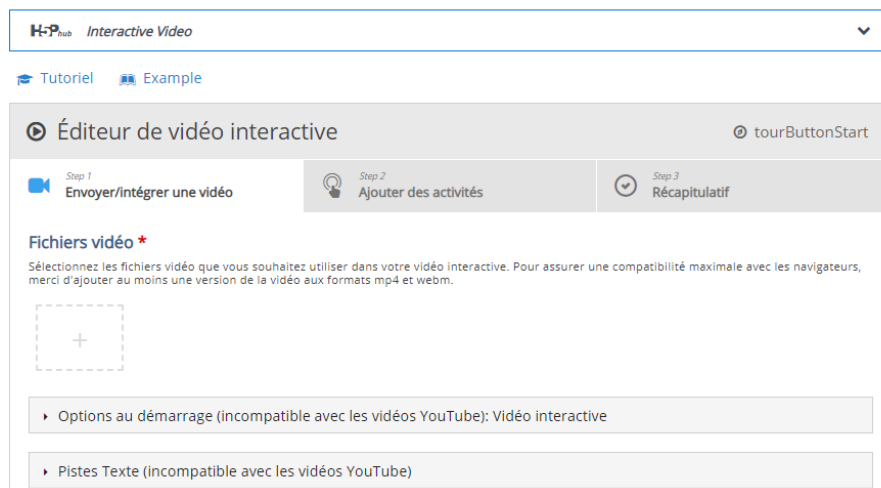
H5P hub Interactive Video

Tutoriel Example

Éditeur de vidéo interactive

tourButtonStart

Step 1
Envoyer/intégrer une vidéo

Step 2
Ajouter des activités

Step 3
Récapitulatif

Fichiers vidéo *

Sélectionnez les fichiers vidéo que vous souhaitez utiliser dans votre vidéo interactive. Pour assurer une compatibilité maximale avec les navigateurs, merci d'ajouter au moins une version de la vidéo aux formats mp4 et webm.

+

Options au démarrage (incompatible avec les vidéos YouTube): Vidéo interactive

Pistes Texte (incompatible avec les vidéos YouTube)